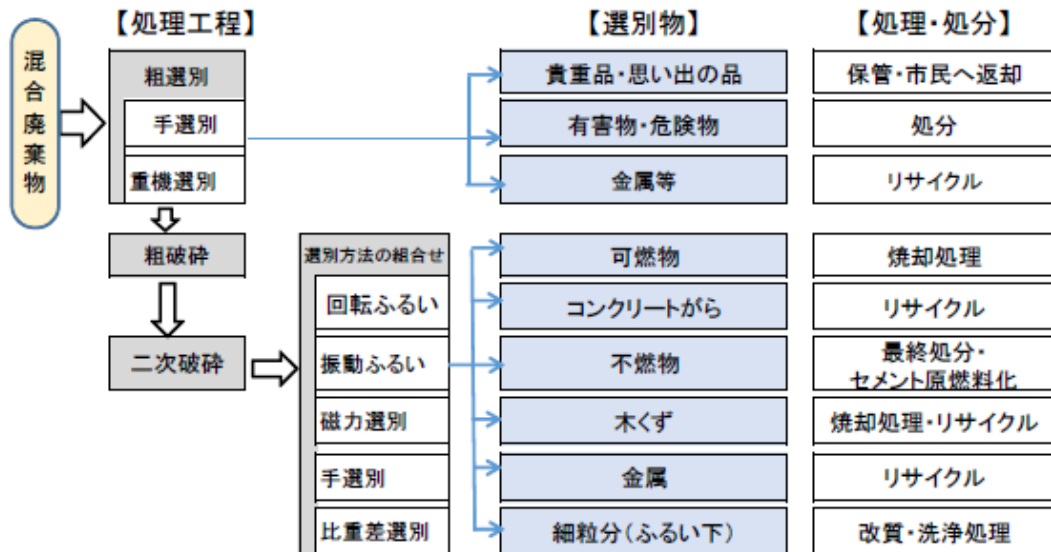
【処理工程】

【選別物】

【処理・処分】

混合廃棄物

粗選別

手選別

重機選別

粗破砕

二次破砕

選別方法の組合せ

回転ふるい

振動ふるい

磁力選別

手選別

比重差選別

貴重品・思い出の品

有害物・危険物

金属等

可燃物

コンクリートがら

不燃物

木くず

金属

細粒分（ふるい下）

保管・市民へ返却

処分

リサイクル

焼却処理

リサイクル

最終処分・セメント原燃料化

焼却処理・リサイクル

リサイクル

改質・洗浄処理